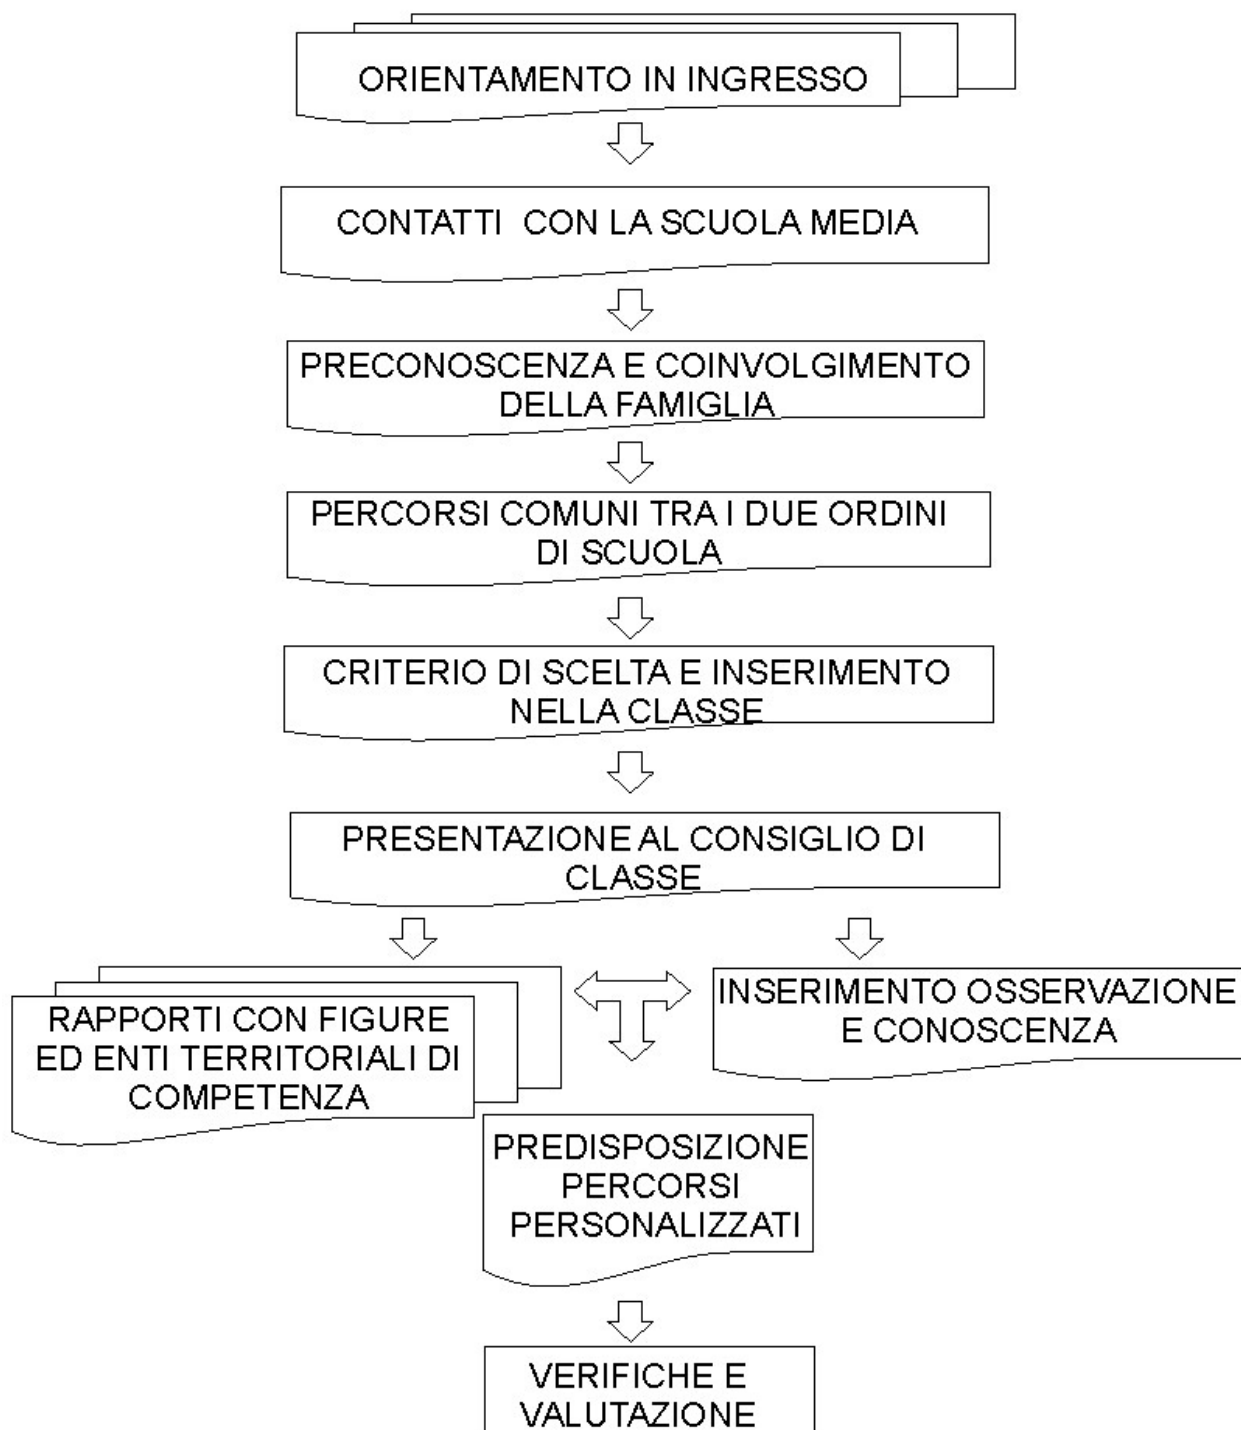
ORIENTAMENTO IN INGRESSO

CONTATTI CON LA SCUOLA MEDIA

PRECONOSCENZA E COINVOLGIMENTO DELLA FAMIGLIA

PERCORSI COMUNI TRA I DUE ORDINI DI SCUOLA

CRITERIO DI SCELTA E INSERIMENTO NELLA CLASSE

PRESENTAZIONE AL CONSIGLIO DI CLASSE

RAPPORTI CON FIGURE ED ENTI TERRITORIALI DI COMPETENZA

INSERIMENTO OSSERVAZIONE E CONOSCENZA

PREDISPOSIZIONE PERCORSI PERSONALIZZATI

VERIFICHE E VALUTAZIONE